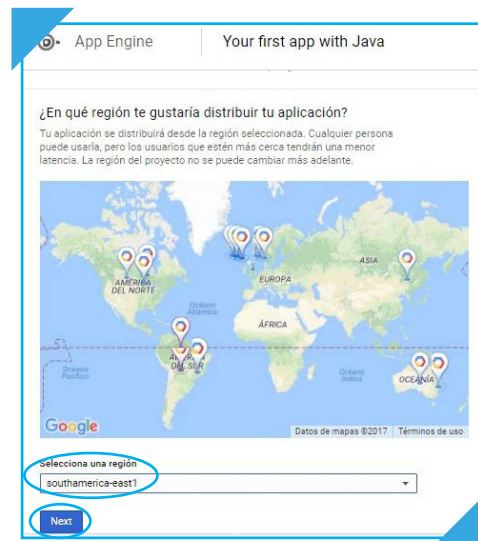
App Engine
Your first app with Java

¿En qué región te gustaría distribuir tu aplicación?

Tu aplicación se distribuirá desde la región seleccionada. Cualquier persona puede usarla, pero los usuarios que estén más cerca tendrán una menor latencia. La región del proyecto no se puede cambiar más adelante.

AMÉRICA DEL NORTE
EUROPA
ASIA
ÁFRICA
Océano Atlántico
Océano Pacífico
AMÉRICA DEL SUR
Océano Índico
OCEANÍA
Google
Datos de mapas ©2017 Términos de uso

Selecciona una región
southamerica-east1

Next